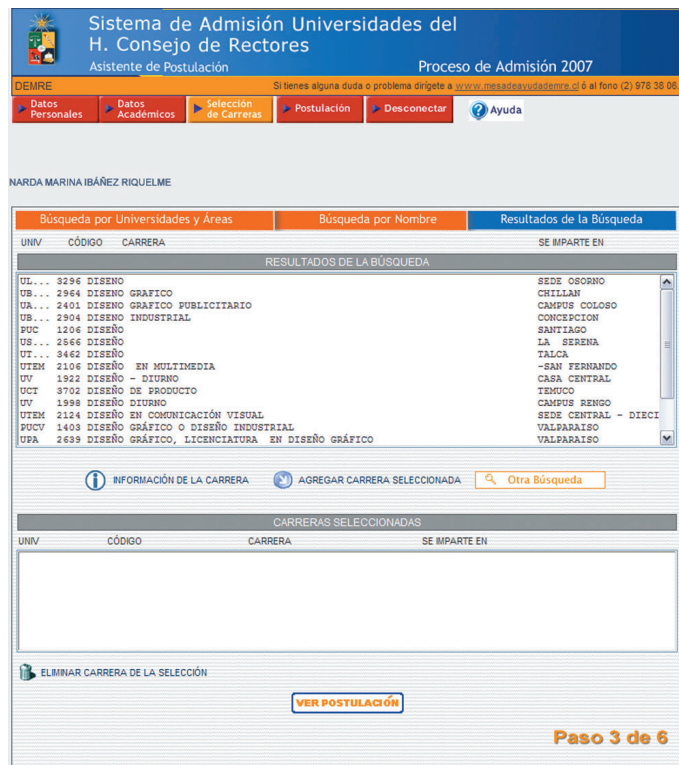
Sistema de Admisión Universidades del H. Consejo de Rectores

Asistente de Postulación

Proceso de Admisión 2007

DEMRE

Si tienes alguna duda o problema dirígete a www.mesadeayudademre.cl ó al fono (2) 978 38 06

Datos Personales | Datos Académicos | Selección de Carreras | Postulación | Desconectar | Ayuda

NARDA MARINA IBÁÑEZ RIQUELME

Búsqueda por Universidades y Áreas | Búsqueda por Nombre | Resultados de la Búsqueda

UNIV | CÓDIGO | CARRERA | SE IMPARTE EN

RESULTADOS DE LA BÚSQUEDA

| | | | |
|---|---|---|---|
| UL... | 3296 | DISENO | SEDE OSORNO |
| UB... | 2964 | DISENO GRAFICO | CHILLAN |
| UA... | 2401 | DISENO GRAFICO PUBLICITARIO | CAMPUS COLOSO |
| UB... | 2904 | DISENO INDUSTRIAL | CONCEPCION |
| PUC | 1206 | DISEÑO | SANTIAGO |
| US... | 2566 | DISEÑO | LA SERENA |
| UT... | 3462 | DISEÑO | TALCA |
| UTEM | 2106 | DISEÑO EN MULTIMEDIA | -SAN FERNANDO |
| UV | 1922 | DISEÑO - DIURNO | CASA CENTRAL |
| UCT | 3702 | DISEÑO DE PRODUCTO | TEMUCO |
| UV | 1998 | DISEÑO DIURNO | CAMPUS RENGO |
| UTEM | 2124 | DISEÑO EN COMUNICACIÓN VISUAL | SEDE CENTRAL - DIECI |
| PUCV | 1403 | DISEÑO GRÁFICO O DISEÑO INDUSTRIAL | VALPARAISO |
| UPA | 2639 | DISEÑO GRÁFICO, LICENCIATURA EN DISEÑO GRÁFICO | VALPARAISO |

INFORMACIÓN DE LA CARRERA | AGREGAR CARRERA SELECCIONADA | Otra Búsqueda

CARRERAS SELECCIONADAS

UNIV | CÓDIGO | CARRERA | SE IMPARTE EN

ELIMINAR CARRERA DE LA SELECCIÓN

VER POSTULACIÓN

Paso 3 de 6